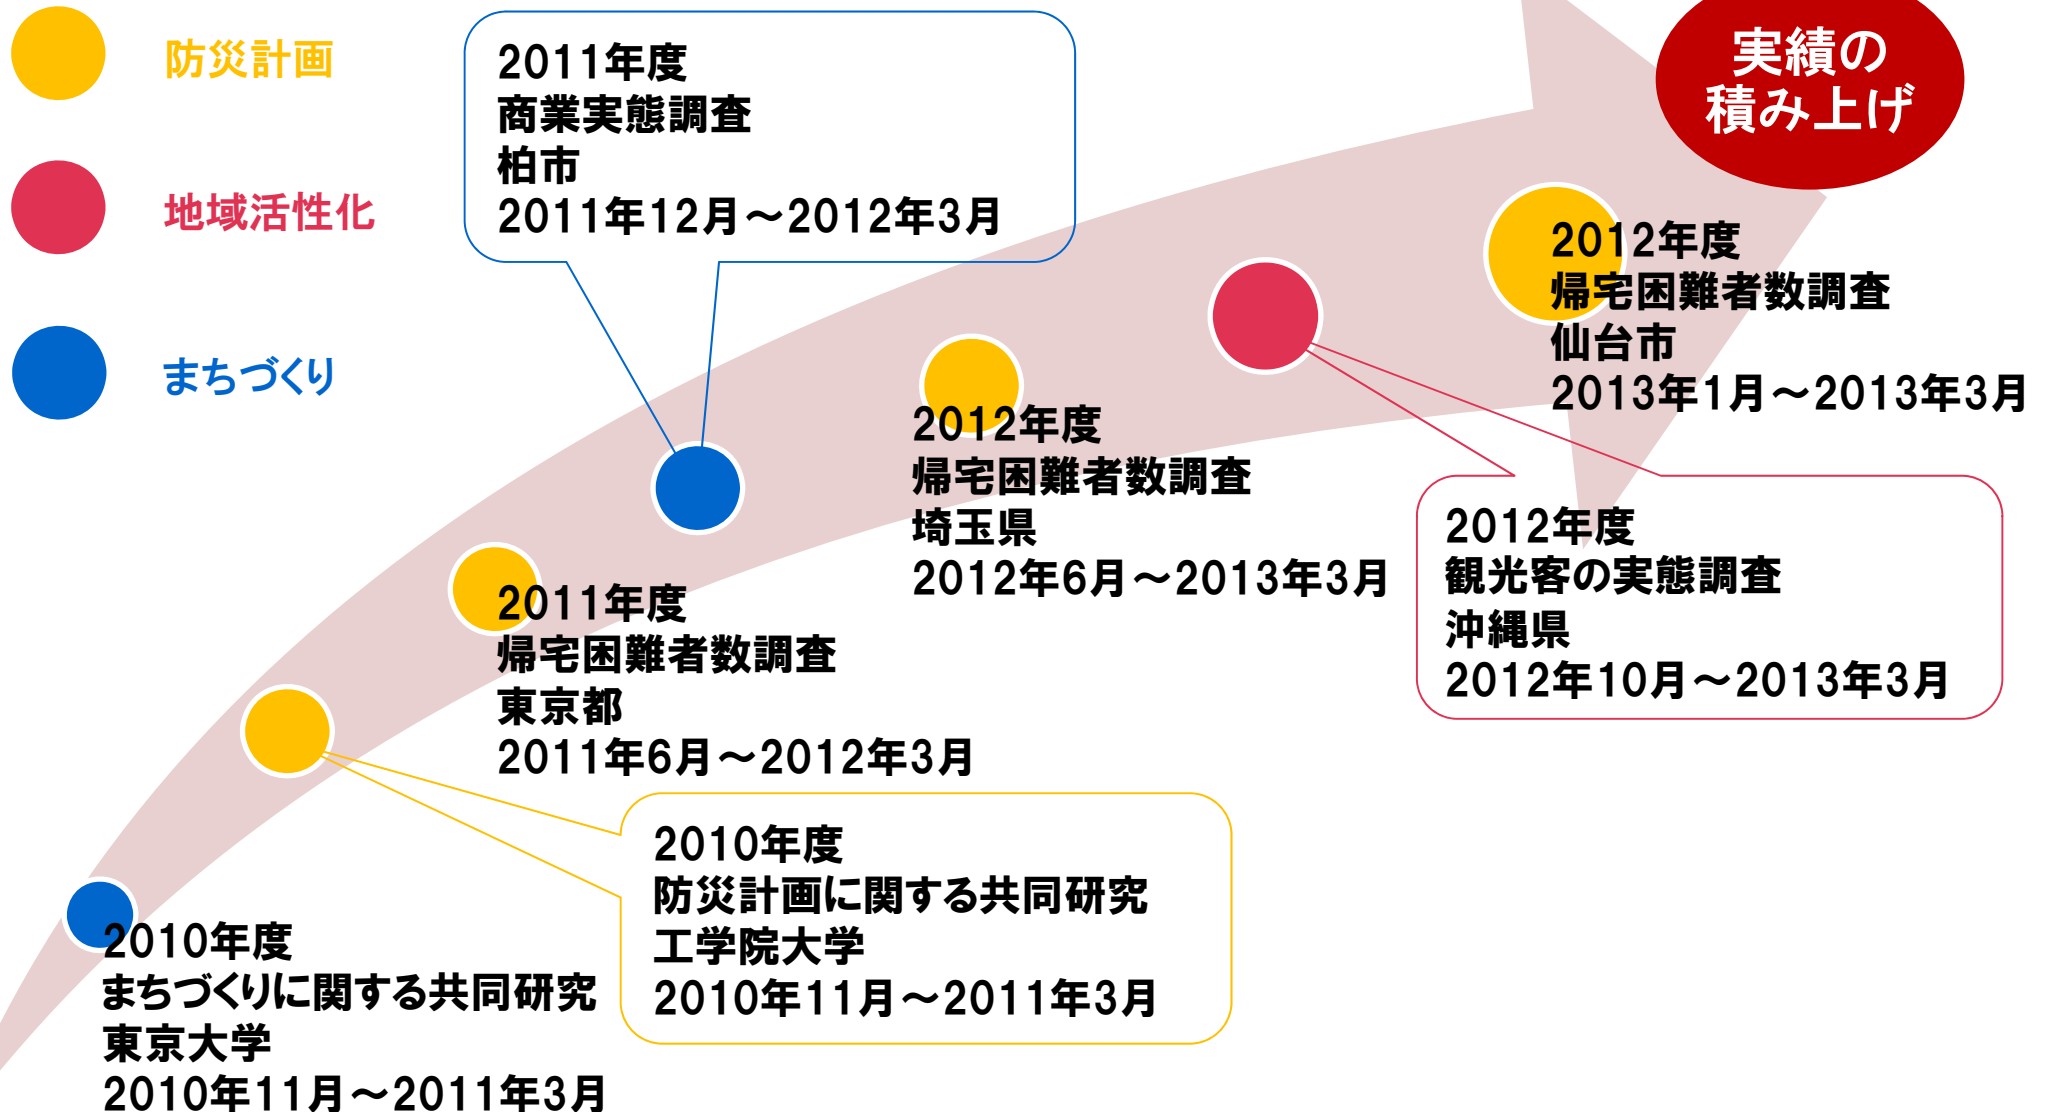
防災計画

地域活性化

まちづくり

2011年度
商業実態調査
柏市
2011年12月～2012年3月

実績の
積み上げ

2012年度
帰宅困難者数調査
仙台市
2013年1月～2013年3月

2012年度
帰宅困難者数調査
埼玉県
2012年6月～2013年3月

2012年度
観光客の実態調査
沖縄県
2012年10月～2013年3月

2011年度
帰宅困難者数調査
東京都
2011年6月～2012年3月

2010年度
防災計画に関する共同研究
工学院大学
2010年11月～2011年3月

2010年度
まちづくりに関する共同研究
東京大学
2010年11月～2011年3月